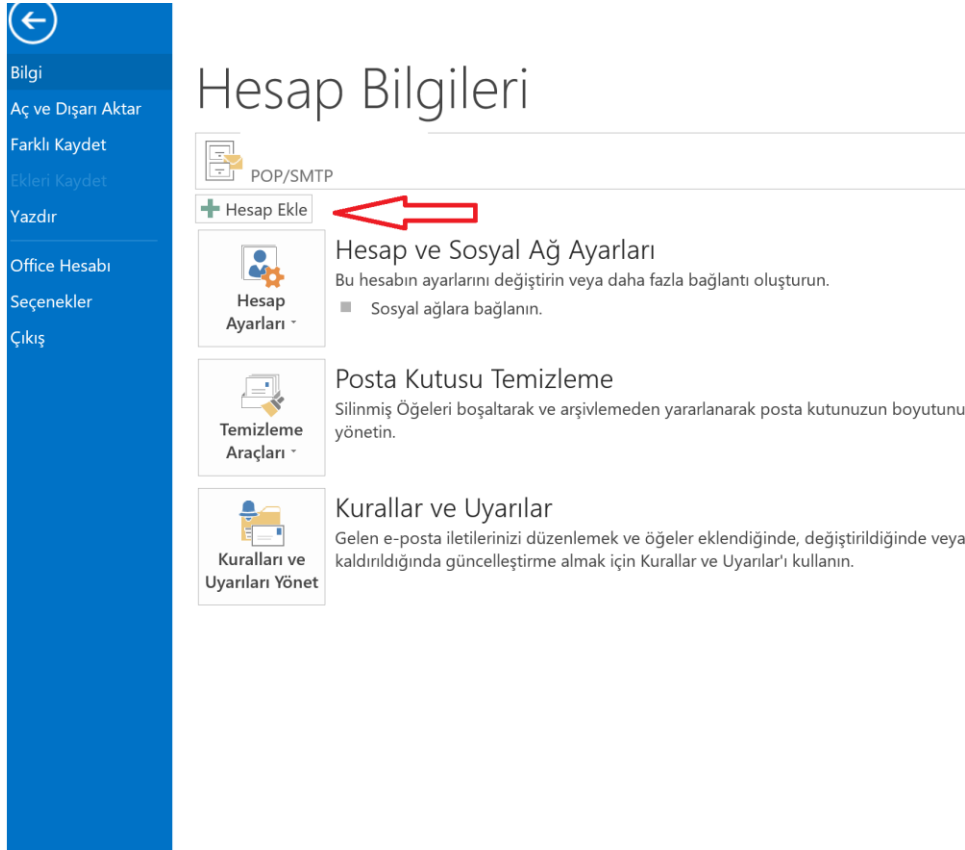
Bilgi
Aç ve Dışarı Aktar
Farklı Kaydet
Ekleri Kaydet
Yazdır
Office Hesabı
Seçenekler
Çıkış

Hesap Bilgileri

POP/SMTP

Hesap Ekle

Hesap Ayarları

Hesap ve Sosyal Ağ Ayarları
Bu hesabın ayarlarını değiştirin veya daha fazla bağlantı oluşturun.
Sosyal ağlara bağlanın.

Temizleme Araçları

Posta Kutusu Temizleme
Silinmiş Öğeleri boşaltarak ve arşivlemeden yararlanarak posta kutunuzun boyutunu yönetin.

Kuralları ve Uyarıları Yönet

Kurallar ve Uyarılar
Gelen e-posta iletilerinizi düzenlemek ve öğeler eklendiğinde, değiştirildiğinde veya kaldırıldığında güncelleştirme almak için Kurallar ve Uyarılar'ı kullanın.